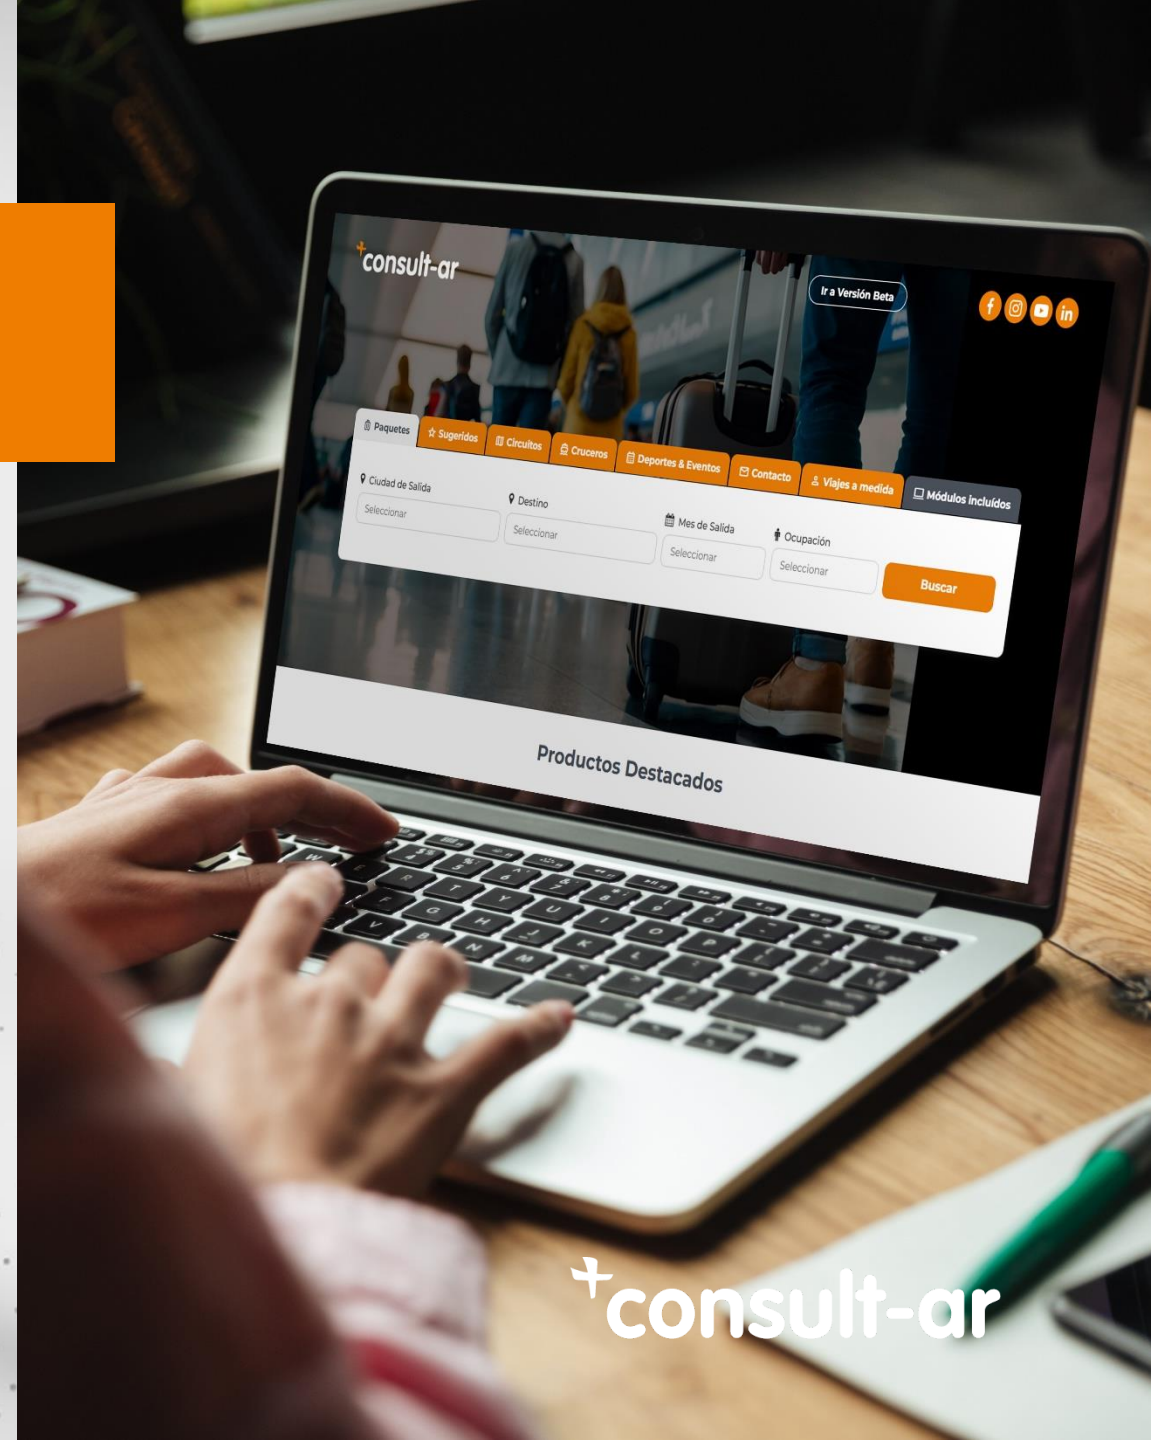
+consult-ar

Ir a Versión Beta

Paquetes
Sugeridos
Circuitos
Cruceros
Deportes & Eventos
Contacto
Viajes a medida
Módulos incluidos

Ciudad de Salida
Seleccionar
Destino
Seleccionar
Mes de Salida
Seleccionar
Ocupación
Seleccionar
Buscar

Productos Destacados

+consult-ar